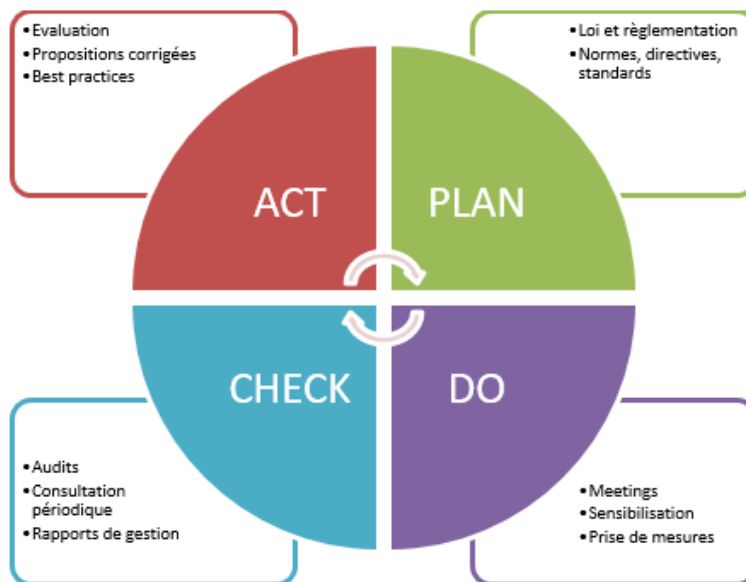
• Evaluation
• Propositions corrigées
• Best practices

• Loi et règlementation
• Normes, directives, standards

ACT

PLAN

CHECK

DO

• Audits
• Consultation périodique
• Rapports de gestion

• Meetings
• Sensibilisation
• Prise de mesures